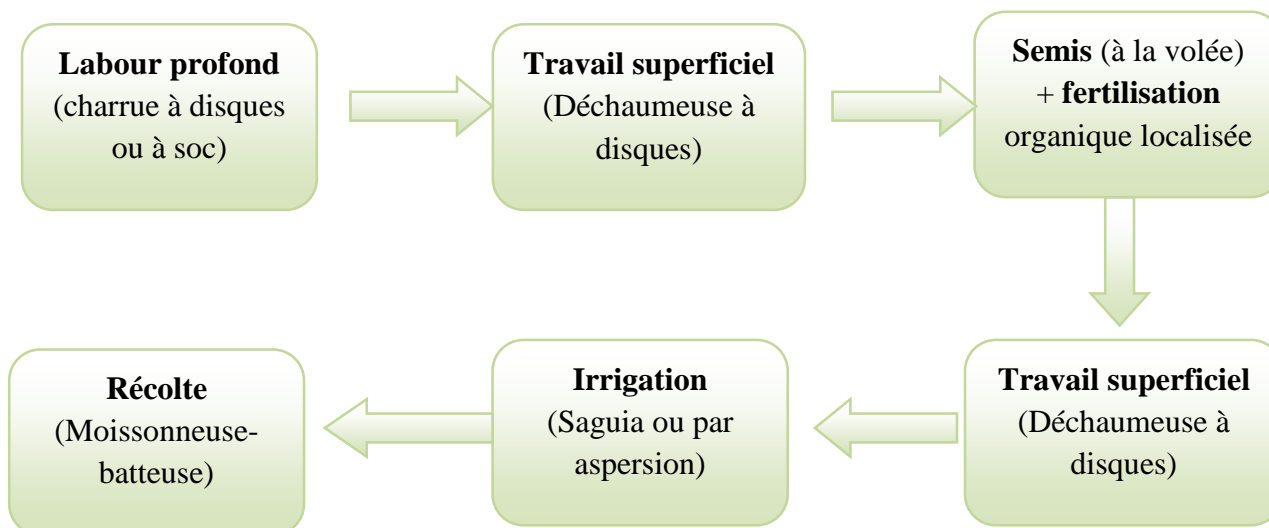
Labour profond (charrue à disques ou à soc)

Travail superficiel (Déchaumeuse à disques)

Semis (à la volée) + fertilisation organique localisée

Travail superficiel (Déchaumeuse à disques)

Irrigation (Saguia ou par aspersion)

Récolte (Moissonneuse-batteuse)